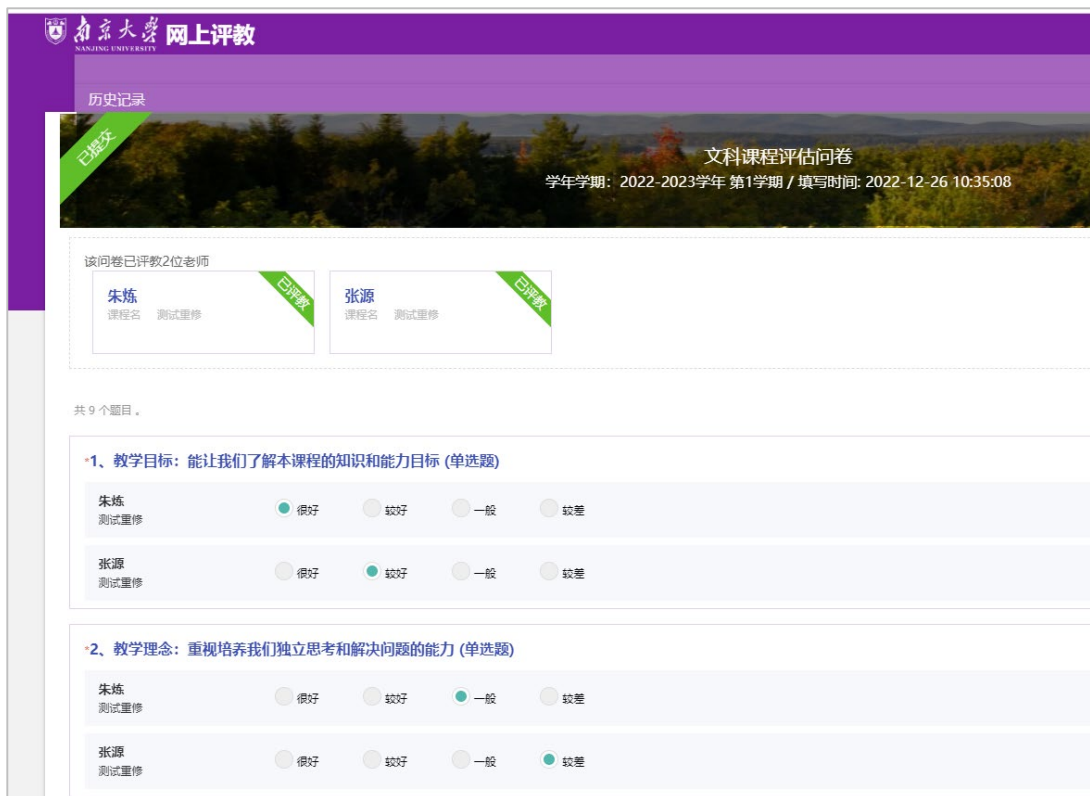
南京大学 NANJING UNIVERSITY 网上评教

历史记录

已提交

文科课程评估问卷

学年学期：2022-2023学年 第1学期 / 填写时间: 2022-12-26 10:35:08

该问卷已评教2位老师

朱炼
课程名 测试重修
已评教

张源
课程名 测试重修
已评教

共 9 个题目。

*1、教学目标：能让我们了解本课程的知识和能力目标 (单选题)

朱炼
测试重修
很好 较好 一般 较差

张源
测试重修
很好 较好 一般 较差

*2、教学理念：重视培养我们独立思考和解决问题的能力 (单选题)

朱炼
测试重修
很好 较好 一般 较差

张源
测试重修
很好 较好 一般 较差